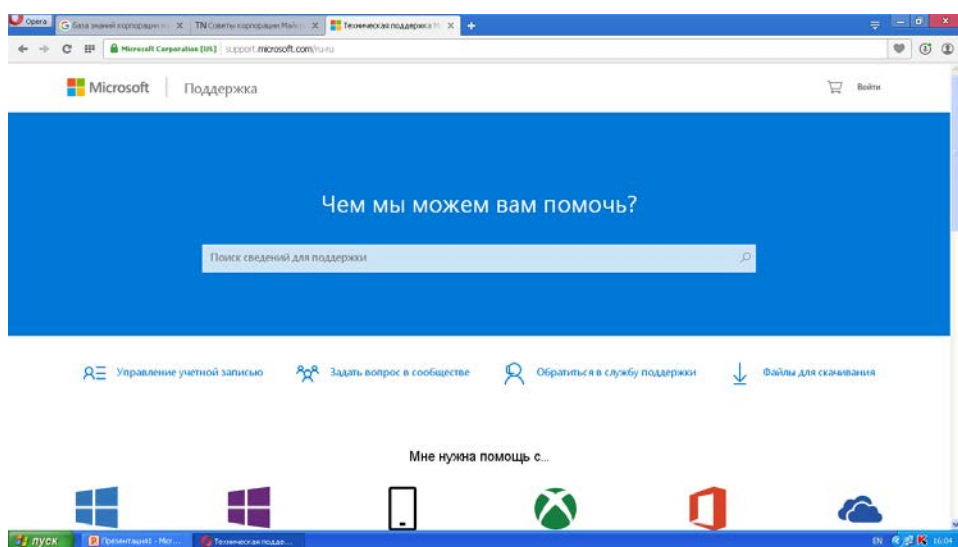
Opera
G База знаний корпорации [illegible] ×
TN Советы корпорации Майк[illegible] ×
Техническая поддержка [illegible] ×
+

Microsoft Corporation [US] support.microsoft.com/ru-ru

Microsoft | Поддержка

Войти

Чем мы можем вам помочь?

Поиск сведений для поддержки

Управление учетной записью
Задать вопрос в сообществе
Обратиться в службу поддержки
Файлы для скачивания

Мне нужна помощь с...

пуск
Презентация1 - Micr...
Техническая подде...
EN 16:04